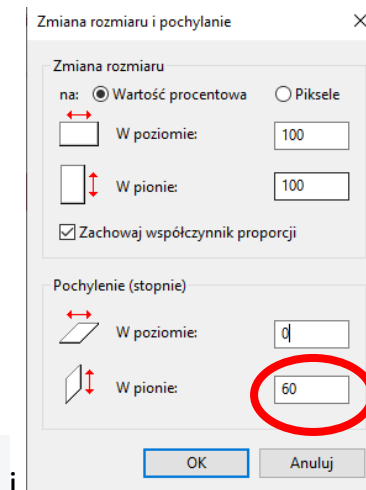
Zmiana rozmiaru i pochylanie ×

Zmiana rozmiaru

na: Wartość procentowa Piksele

W poziomie: 100

W pionie: 100

Zachowaj współczynnik proporcji

Pochylenie (stopnie)

W poziomie: 0

W pionie: 60

i

OK Anuluj